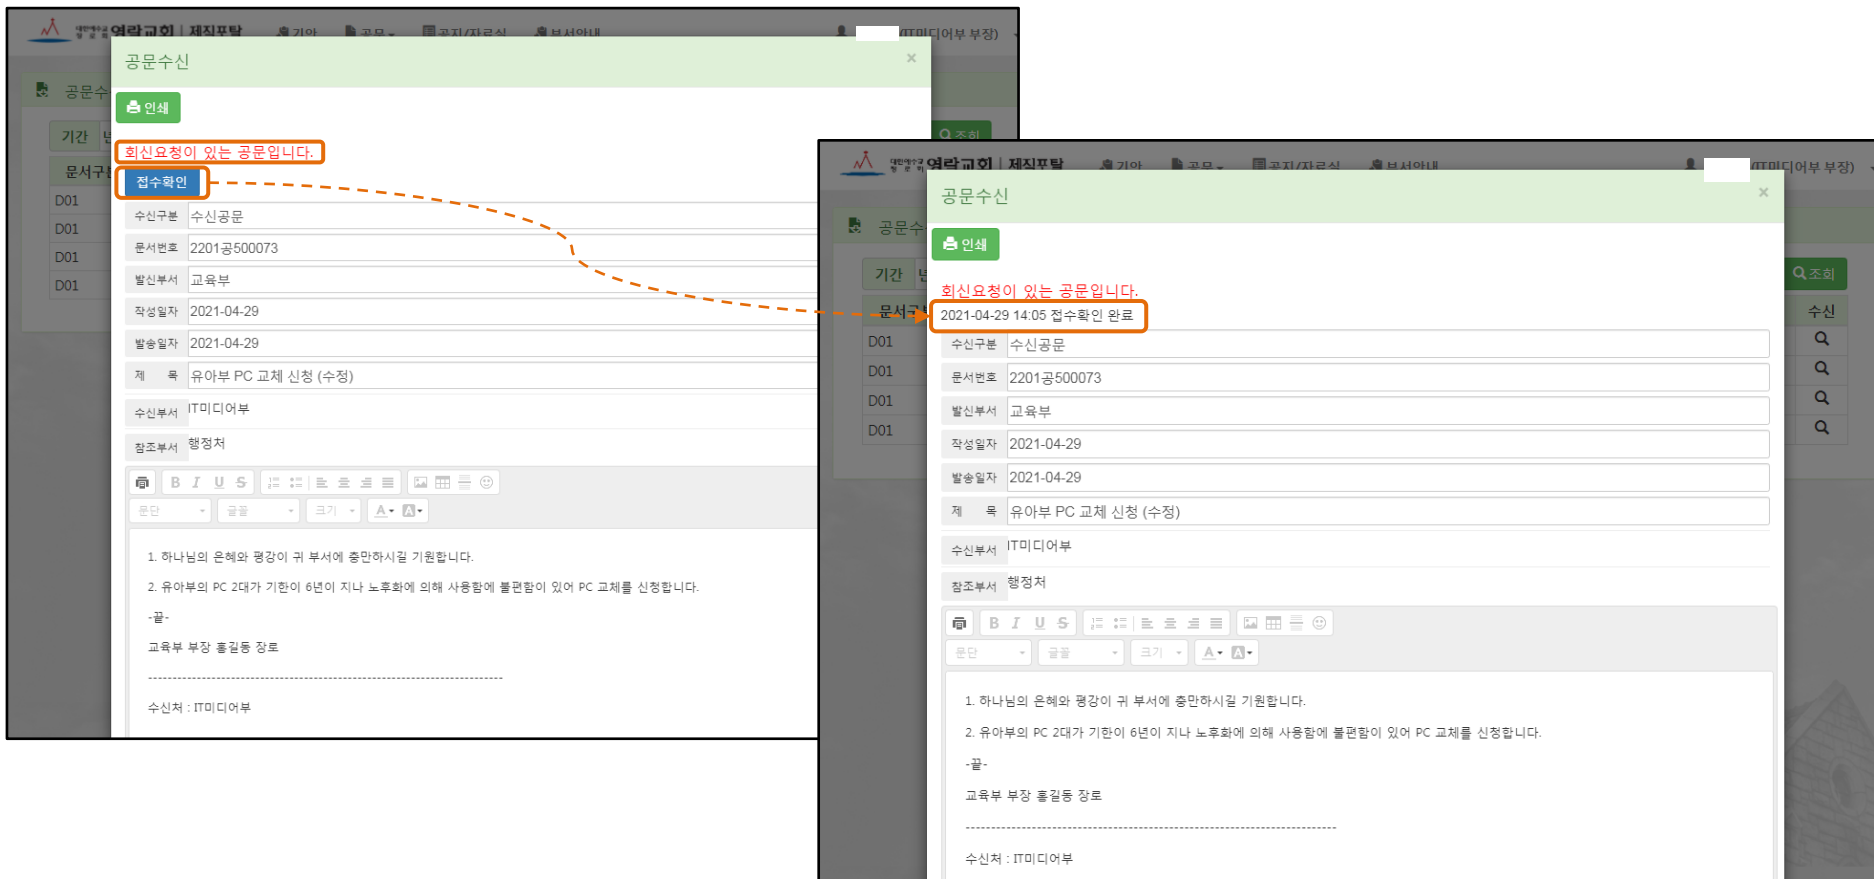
열린교회 | 제직포탈 기안 공문 공지/자료실 부서안내 (IT미디어부 부장)

공문수신

기간

문서구분

D01
D01
D01
D01

공문수신 ×

인쇄

회신요청이 있는 공문입니다.

접수확인

| 수신구분 | 수신공문 |
|---|---|
| 문서번호 | 2201공500073 |
| 발신부서 | 교육부 |
| 작성일자 | 2021-04-29 |
| 발송일자 | 2021-04-29 |
| 제 목 | 유아부 PC 교체 신청 (수정) |
| 수신부서 | IT미디어부 |
| 참조부서 | 행정처 |

B I U S 문단 글꼴 크기

1. 하나님의 은혜와 평강이 귀 부서에 충만하시길 기원합니다.

2. 유아부의 PC 2대가 기한이 6년이 지나 노후화에 의해 사용함에 불편함이 있어 PC 교체를 신청합니다.

-끝-

교육부 부장 홍길동 장로

------------------------------------------------------------

수신처 : IT미디어부

열린교회 | 제직포탈 기안 공문 공지/자료실 부서안내 (IT미디어부 부장)

공문수신

기간

조회

문서구분

수신

D01
D01
D01
D01

공문수신 ×

인쇄

회신요청이 있는 공문입니다.

2021-04-29 14:05 접수확인 완료

| 수신구분 | 수신공문 |
|---|---|
| 문서번호 | 2201공500073 |
| 발신부서 | 교육부 |
| 작성일자 | 2021-04-29 |
| 발송일자 | 2021-04-29 |
| 제 목 | 유아부 PC 교체 신청 (수정) |
| 수신부서 | IT미디어부 |
| 참조부서 | 행정처 |

B I U S 문단 글꼴 크기

1. 하나님의 은혜와 평강이 귀 부서에 충만하시길 기원합니다.

2. 유아부의 PC 2대가 기한이 6년이 지나 노후화에 의해 사용함에 불편함이 있어 PC 교체를 신청합니다.

-끝-

교육부 부장 홍길동 장로

------------------------------------------------------------

수신처 : IT미디어부